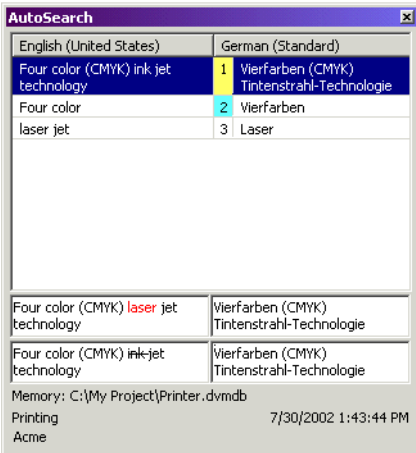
AutoSearch

| English (United States) | | German (Standard) |
|---|---|---|
| Four color (CMYK) ink jet technology | 1 | Vierfarben (CMYK) Tintenstrahl-Technologie |
| Four color | 2 | Vierfarben |
| laser jet | 3 | Laser |

Four color (CMYK) laser jet technology

Vierfarben (CMYK) Tintenstrahl-Technologie

Four color (CMYK) ~~ink~~ jet technology

Vierfarben (CMYK) Tintenstrahl-Technologie

Memory: C:\My Project\Printer.dvmdb

Printing

7/30/2002 1:43:44 PM

Acme